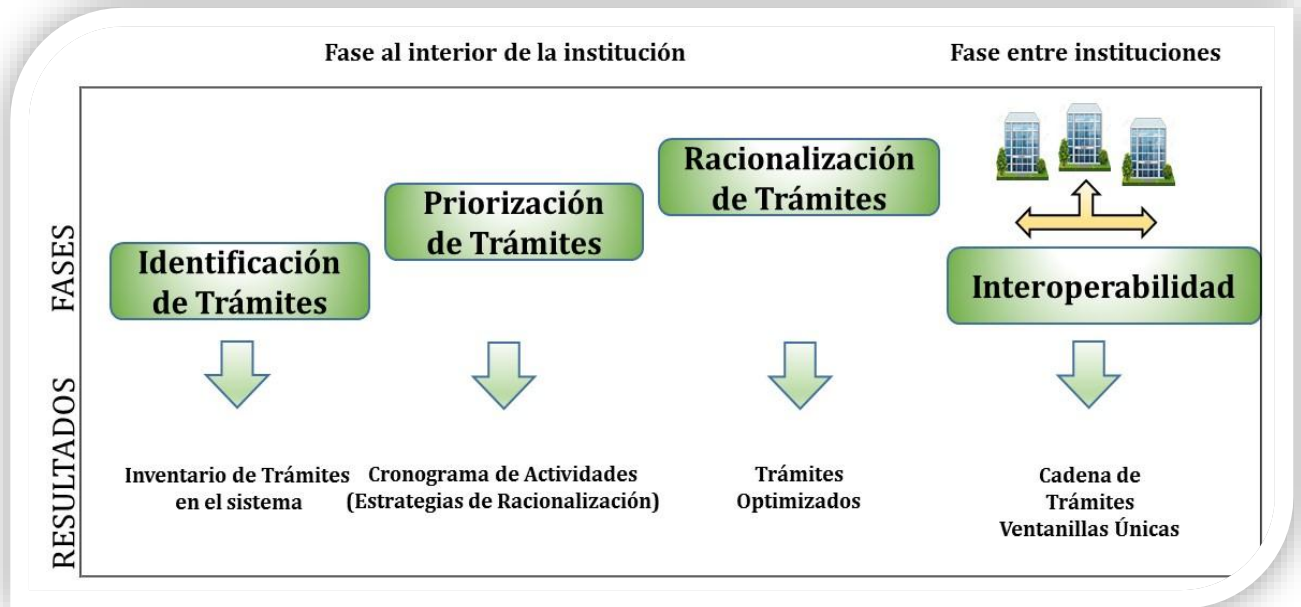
Fase al interior de la institución

Fase entre instituciones

FASES

Identificación de Trámites

Priorización de Trámites

Racionalización de Trámites

Interoperabilidad

RESULTADOS

Inventario de Trámites en el sistema

Cronograma de Actividades (Estrategias de Racionalización)

Trámites Optimizados

Cadena de Trámites Ventanillas Únicas